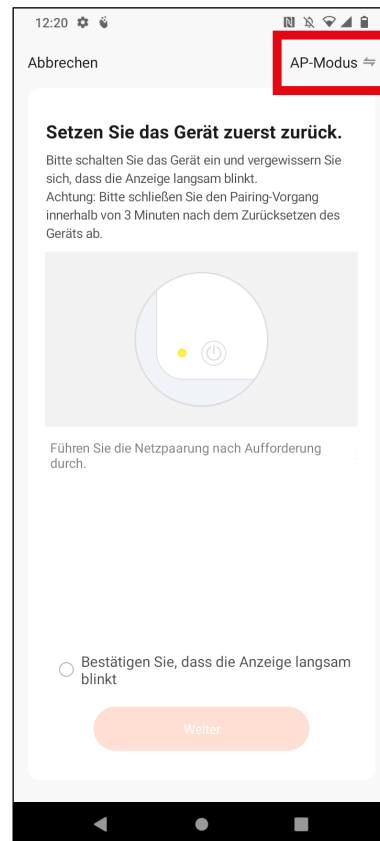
12:20

Abbrechen

AP-Modus ⇋

Setzen Sie das Gerät zuerst zurück.

Bitte schalten Sie das Gerät ein und vergewissern Sie sich, dass die Anzeige langsam blinkt.
Achtung: Bitte schließen Sie den Pairing-Vorgang innerhalb von 3 Minuten nach dem Zurücksetzen des Geräts ab.

Führen Sie die Netzpaarung nach Aufforderung durch.

Bestätigen Sie, dass die Anzeige langsam blinkt

Weiter